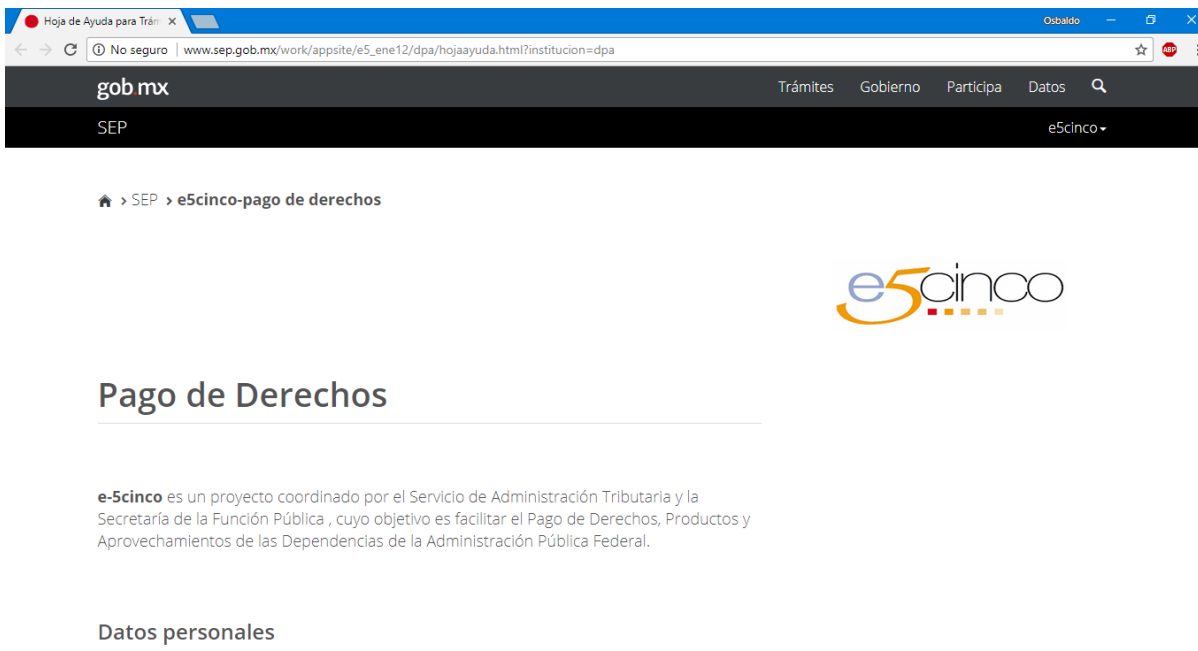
Hoja de Ayuda para Trám ×

Osbaldo

No seguro | www.sep.gob.mx/work/appsite/e5_ene12/dpa/hojaayuda.html?institucion=dpa

ABP

gob.mx

Trámites Gobierno Participa Datos

SEP

e5cinco

> SEP > e5cinco-pago de derechos

e5cinco

Pago de Derechos

**e-5cinco** es un proyecto coordinado por el Servicio de Administración Tributaria y la Secretaría de la Función Pública , cuyo objetivo es facilitar el Pago de Derechos, Productos y Aprovechamientos de las Dependencias de la Administración Pública Federal.

Datos personales